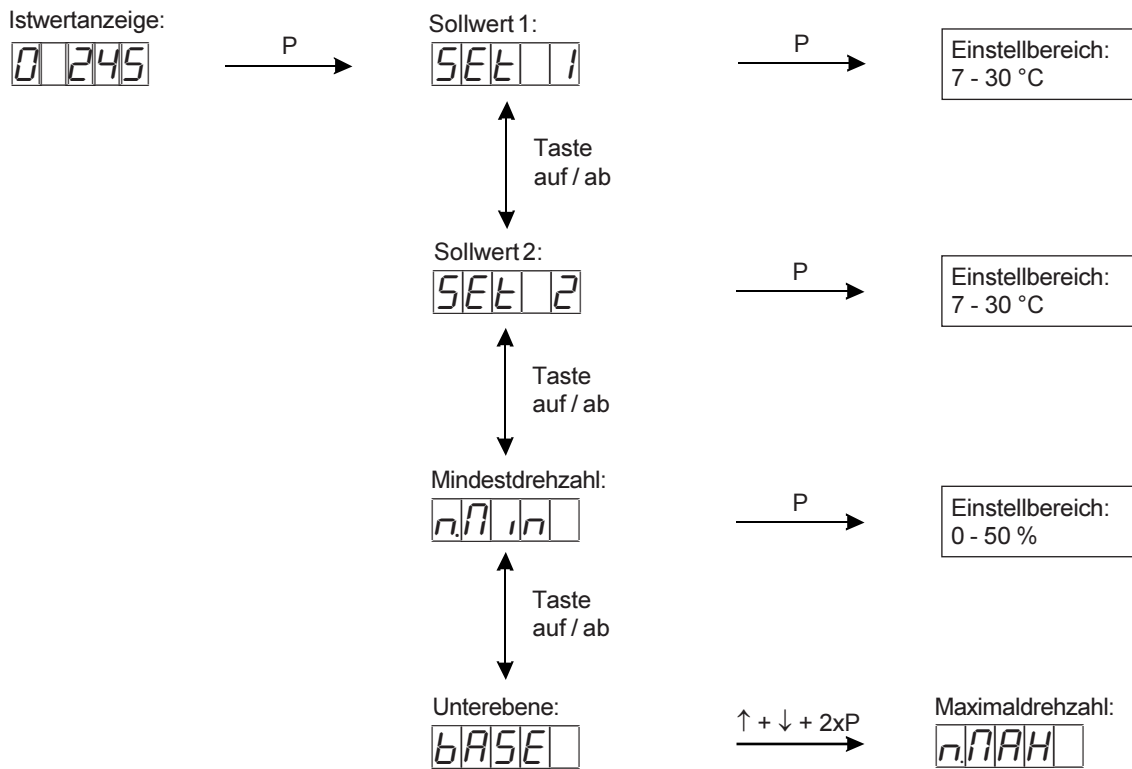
Istwertanzeige:

0 245

P

Sollwert 1:

SEt 1

P

Einstellbereich: 7 - 30 °C

Taste auf / ab

Sollwert 2:

SEt 2

P

Einstellbereich: 7 - 30 °C

Taste auf / ab

Mindestdrehzahl:

n.Min

P

Einstellbereich: 0 - 50 %

Taste auf / ab

Unterebene:

bASE

↑ + ↓ + 2xP

Maximaldrehzahl:

n.MAH